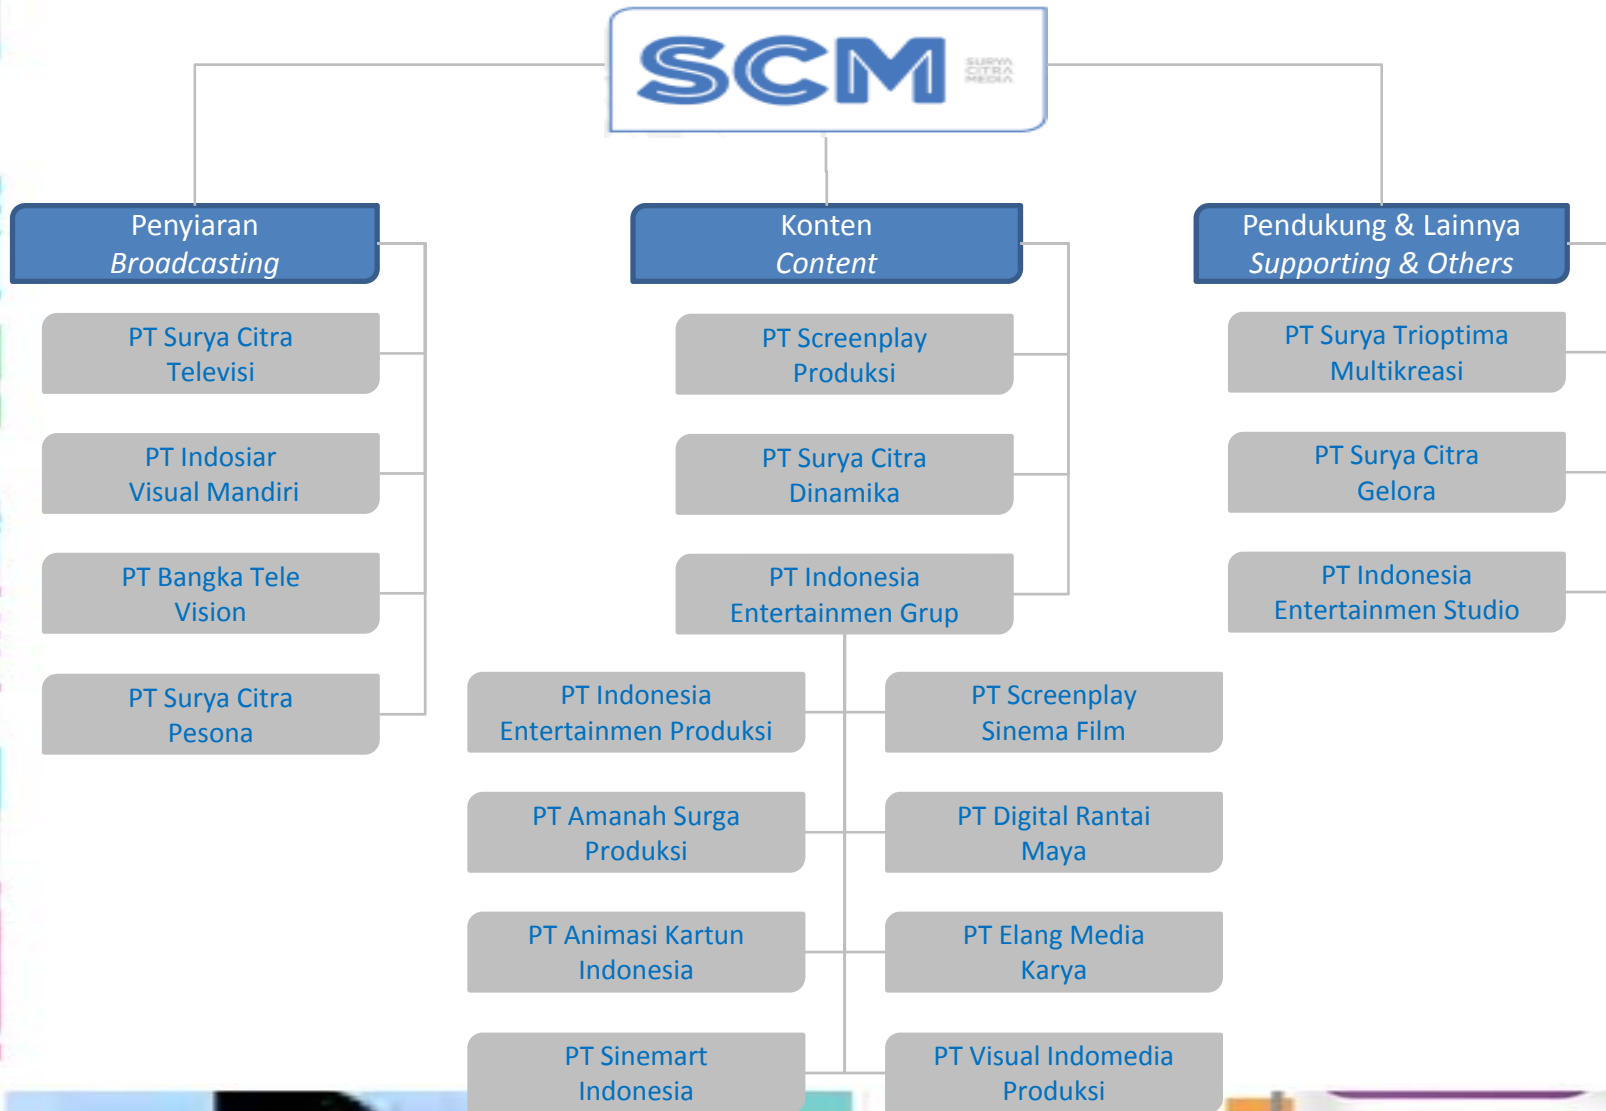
SCM SURYA CITRA MEDIA

Penyiaran
Broadcasting

Konten
Content

Pendukung & Lainnya
Supporting & Others

PT Surya Citra Televisi

PT Indosiar Visual Mandiri

PT Bangka Tele Vision

PT Surya Citra Pesona

PT Screenplay Produksi

PT Surya Citra Dinamika

PT Indonesia Entertainmen Grup

PT Surya Trioptima Multikreasi

PT Surya Citra Gelora

PT Indonesia Entertainmen Studio

PT Indonesia Entertainmen Produksi

PT Screenplay Sinema Film

PT Amanah Surga Produksi

PT Digital Rantai Maya

PT Animasi Kartun Indonesia

PT Elang Media Karya

PT Sinemart Indonesia

PT Visual Indomedia Produksi